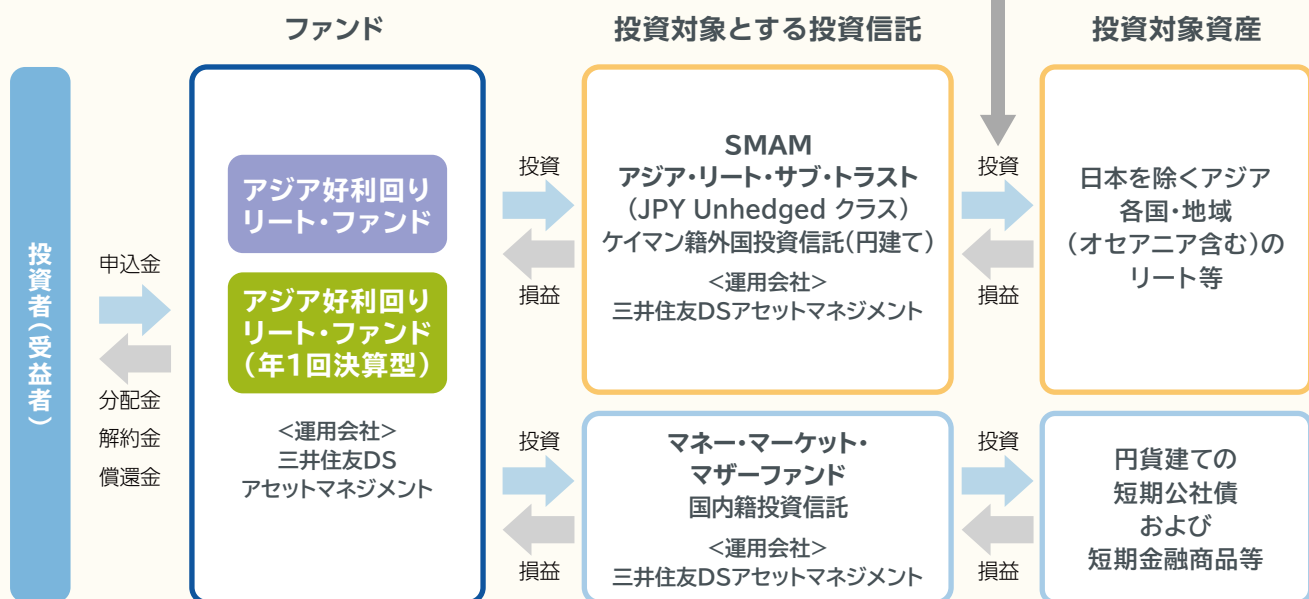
ファンド

投資対象とする投資信託

投資対象資産

投資者(受益者)

申込金

分配金
解約金
償還金

アジア好利回りリート・ファンド

アジア好利回りリート・ファンド(年1回決算型)

<運用会社>
三井住友DS
アセットマネジメント

投資

損益

SMAM
アジア・リート・サブ・トラスト
(JPY Unhedged クラス)
ケイマン籍外国投資信託(円建て)
<運用会社>
三井住友DSアセットマネジメント

投資

損益

日本を除くアジア各国・地域(オセアニア含む)のリート等

投資

損益

マネー・マーケット・マザーファンド
国内籍投資信託
<運用会社>
三井住友DSアセットマネジメント

投資

損益

円貨建ての
短期公社債
および
短期金融商品等